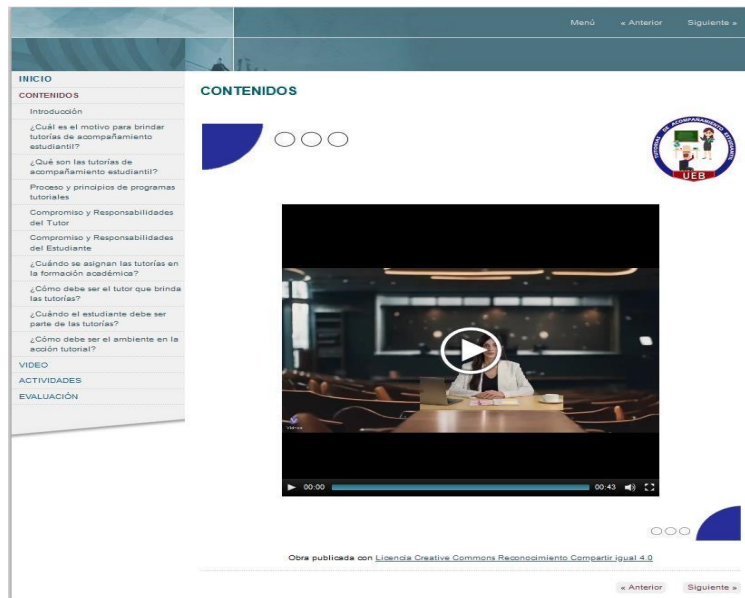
Menú « Anterior Siguiente »

INICIO
CONTENIDOS
Introducción
¿Cuál es el motivo para brindar tutorías de acompañamiento estudiantil?
¿Qué son las tutorías de acompañamiento estudiantil?
Proceso y principios de programas tutoriales
Compromiso y Responsabilidades del Tutor
Compromiso y Responsabilidades del Estudiante
¿Cuándo se asignan las tutorías en la formación académica?
¿Cómo debe ser el tutor que brinda las tutorías?
¿Cuándo el estudiante debe ser parte de las tutorías?
¿Cómo debe ser el ambiente en la acción tutorial?
VIDEO
ACTIVIDADES
EVALUACIÓN

CONTENIDOS

TUTORÍA DE ACOMPAÑAMIENTO ESTUDIANTIL
UEB

00:00 00:43

Obra publicada con Licencia Creative Commons Reconocimiento Compartir igual 4.0

« Anterior Siguiente »